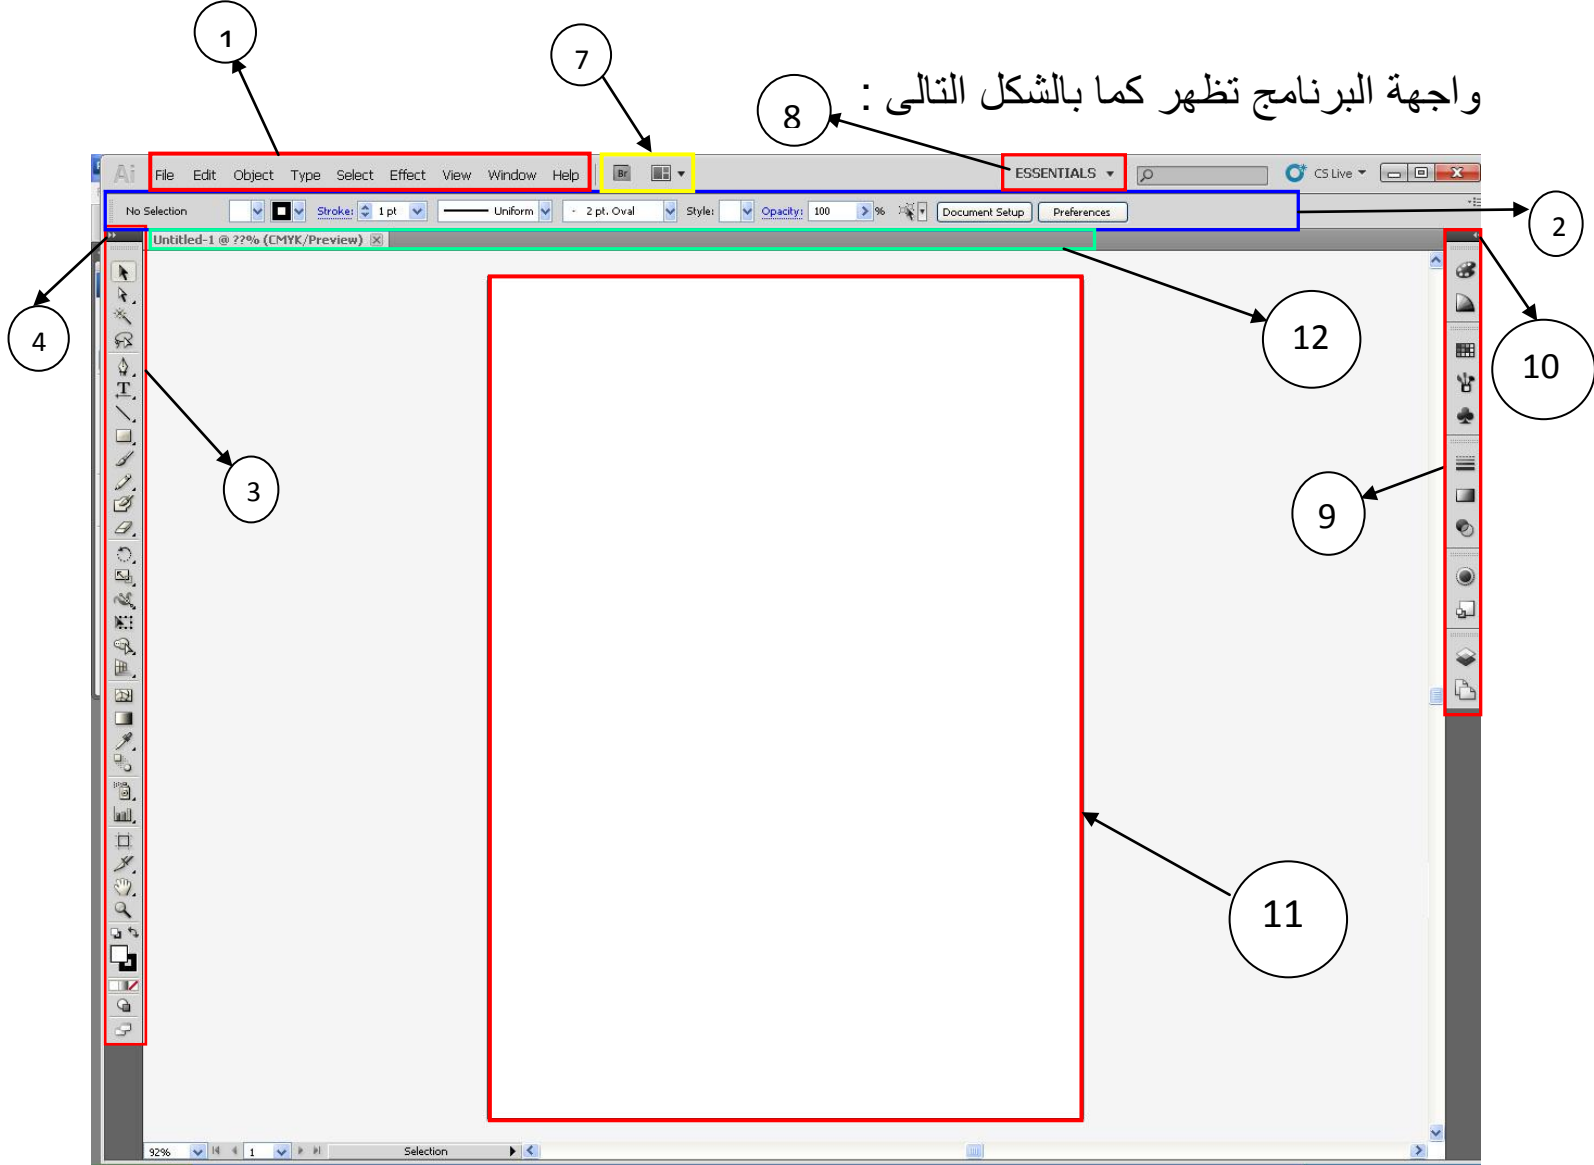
واجهة البرنامج تظهر كما بالشكل التالى :

1

7

8

Ai File Edit Object Type Select Effect View Window Help

Br

ESSENTIALS

CS Live

2

No Selection Stroke: 1 pt Uniform 2 pt. Oval Style: Opacity: 100 % Document Setup Preferences

Untitled-1 @ ??% (CMYK/Preview)

4

12

10

3

9

11

92% 1 Selection